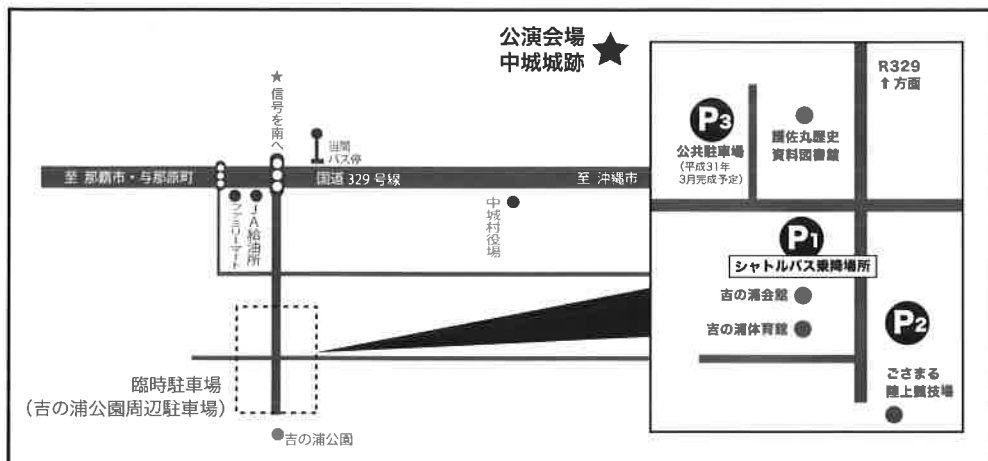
公演会場
中城城跡

★
信号を南へ

当間
バス停

至 那覇市・与那原町

国道 329 号線

至 沖縄市

ファミリーマート

JA給油所

中城村役場

R329
↑方面

P3
公共駐車場
(平成31年
3月完成予定)

護佐丸歴史
資料図書館

P1
シャトルバス乗降場所

吉の浦会館

吉の浦体育館

P2

ごさまる
陸上競技場

臨時駐車場
(吉の浦公園周辺駐車場)

吉の浦公園